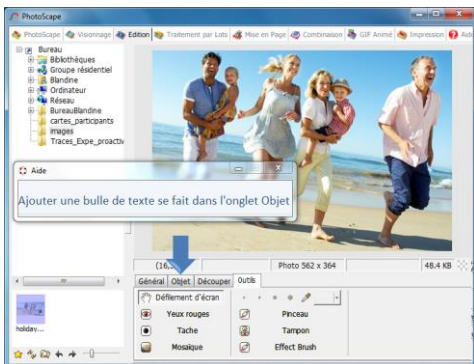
PhotoScape

PhotoScape | Visionnage | Edition | Traitement par Lots | Mise en Page | Combinaison | GIF Animé | Impression | Aid

Bureau
Bibliothèques
Groupe résidentiel
Blandine
Ordinateur
Réseau
BureauBlandine
cartes_participants
images
Traces_Expe_proacti

Aide

Ajouter une bulle de texte se fait dans l'onglet Objet

(16:
Photo 562 x 364
48.4 KB

Général | Objet | Découper | Outils

Défilement d'écran
Yeux rouges
Pinceau
Tache
Tampon
Mosaïque
Effect Brush

holiday...